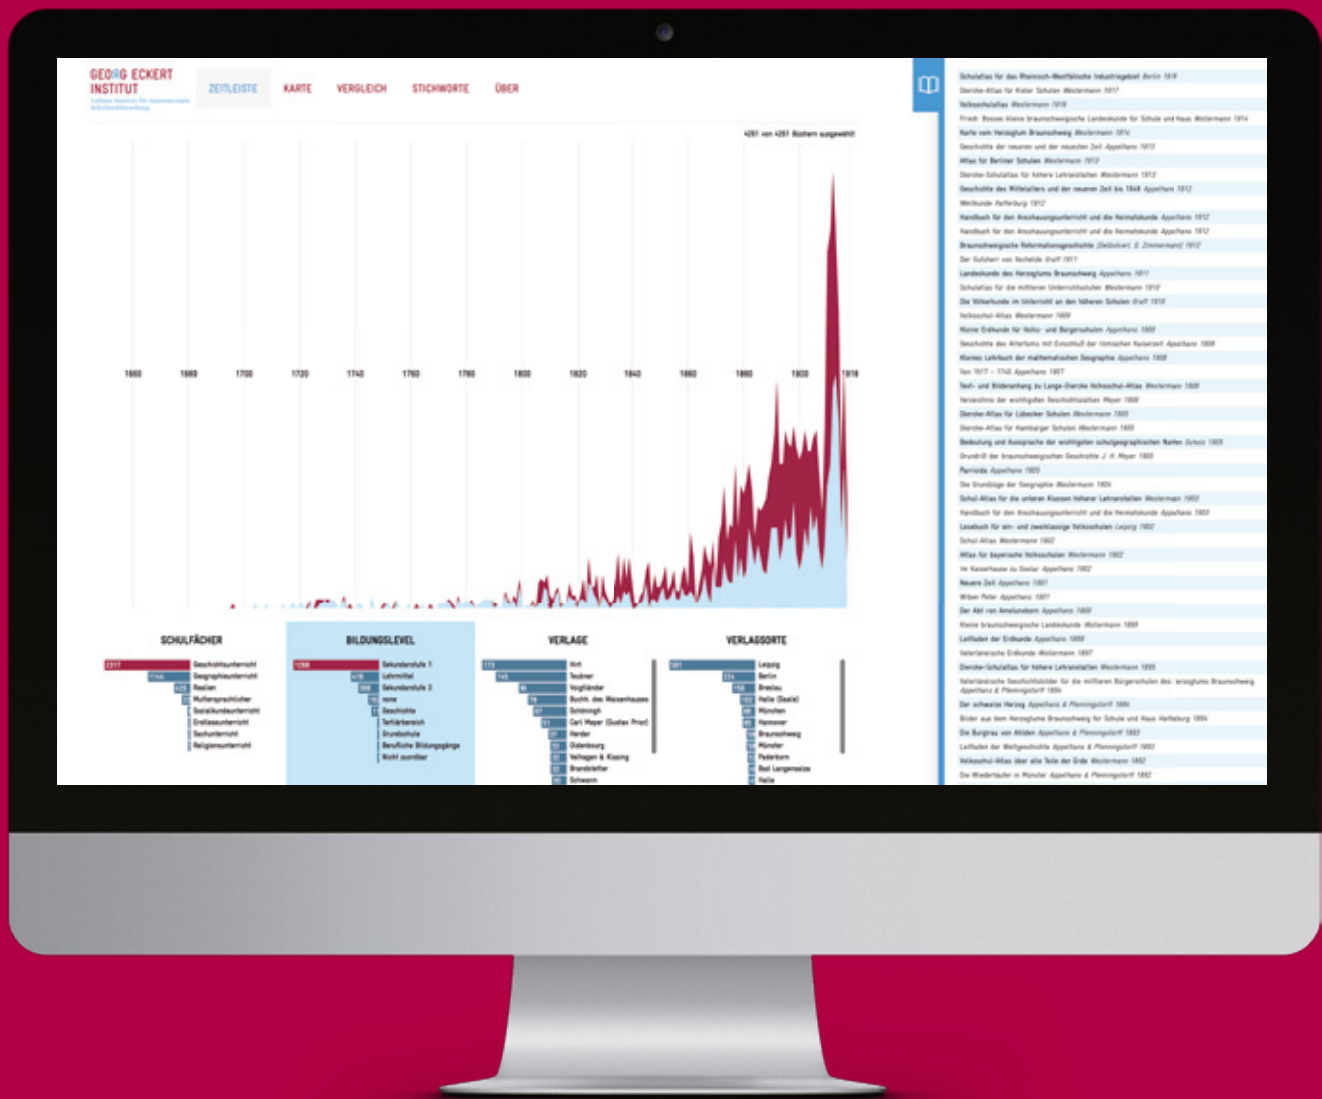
GEORG ECKERT INSTITUT

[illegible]

ZEITLEISTE KARTE VERGLEICH STICHWORTE ÜBER

4261 von 4261 Büchern ausgewählt

1660 1680 1700 1720 1740 1760 1780 1800 1820 1840 1860 1880 1900 1918

SCHULFÄCHER

2317 Geschichtsunterricht
1744 Geographieunterricht
Realien
Muttersprachlicher
Sozialkundeunterricht
Erdkundeunterricht
Sachunterricht
Religionsunterricht

BILDUNGSLEVEL

1268 Sekundarstufe 1
Lehrmittel
Sekundarstufe 2
none
Geschichte
Tertiärbereich
Grundschule
Berufliche Bildungsgänge
Nicht zuordbar

VERLAGE

Hirt
Teubner
Voigtländer
Buchh. des Waisenhauses
Schöningh
Carl Meyer (Gustav Prior)
Herder
Oldenbourg
Velhagen & Klasing
Brandstetter
Schroedel

VERLAGSORTE

Leipzig
Berlin
Breslau
Halle (Saale)
München
Hannover
Braunschweig
Münster
Paderborn
Bad Langensalza
Halle

Schulatlas für das Rheinisch-Westfälische Industriegebiet Berlin 1918
Diercke-Atlas für Kieler Schulen Westermann 1917
Volksschulatlas Westermann 1916
Friedr. Bosses kleine braunschweigische Landeskunde für Schule und Haus Westermann 1914
Karte vom Herzogtum Braunschweig Westermann 1914
Geschichte der neueren und der neuesten Zeit Appelhans 1912
Atlas für Berliner Schulen Westermann 1912
Diercke-Schulatlas für höhere Lehranstalten Westermann 1912
Geschichte des Mittelalters und der neueren Zeit bis 1648 Appelhans 1912
Weltkunde Halberburg 1912
Handbuch für den Anschauungsunterricht und die Heimatkunde Appelhans 1912
Handbuch für den Anschauungsunterricht und die Heimatkunde Appelhans 1912
Braunschweigische Reformationsgeschichte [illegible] 1912
Der Schülerr von Bechelde Graff 1911
Landeskunde des Herzogtums Braunschweig Appelhans 1911
Schulatlas für die mittleren Unterrichtsstufen Westermann 1910
Die Völkerkunde im Unterricht an den höheren Schulen Graff 1910
Volksschul-Atlas Westermann 1909
Kleine Erdkunde für Volks- und Bürgerschulen Appelhans 1908
Geschichte des Altertums mit Einschluß der römischen Kaiserzeit Appelhans 1908
Kleines Lehrbuch der mathematischen Geographie Appelhans 1908
Von 1517 - 1740 Appelhans 1907
Text- und Bilderanhang zu Lange-Diercke Volksschul-Atlas Westermann 1906
Verzeichnis der wichtigsten Geschichtszahlen Meyer 1906
Diercke-Atlas für Lübecker Schulen Westermann 1905
Diercke-Atlas für Hamburger Schulen Westermann 1905
Bedeutung und Aussprache der wichtigsten schulgeographischen Namen Scholz 1905
Grundriß der braunschweigischen Geschichte J. H. Meyer 1905
Parroida Appelhans 1905
Die Grundzüge der Geographie Westermann 1904
Schul-Atlas für die unteren Klassen höherer Lehranstalten Westermann 1903
Handbuch für den Anschauungsunterricht und die Heimatkunde Appelhans 1903
Lesebuch für ein- und zweiklassige Volksschulen Leipzig 1902
Schul-Atlas Westermann 1902
Atlas für bayerische Volksschulen Westermann 1902
Im Kaiserhause zu Goslar Appelhans 1902
Neuere Zeit Appelhans 1901
Wiben Peter Appelhans 1901
Der Abt von Amelungsborn Appelhans 1900
Kleine braunschweigische Landeskunde Westermann 1899
Leitfaden der Erdkunde Appelhans 1899
Vaterländische Erdkunde Westermann 1897
Diercke-Schulatlas für höhere Lehranstalten Westermann 1895
Vaterländische Geschichtsbilder für die mittleren Bürgerschulen des Herzogtums Braunschweig Appelhans & Pfenningstorff 1894
Der schwarze Herzog Appelhans & Pfenningstorff 1894
Bilder aus dem Herzogtume Braunschweig für Schule und Haus Halfeburg 1894
Die Burgfrau von Ahlden Appelhans & Pfenningstorff 1893
Leitfaden der Weltgeschichte Appelhans & Pfenningstorff 1893
Volksschul-Atlas über alle Teile der Erde Westermann 1892
Die Wiedertäufer in Münster Appelhans & Pfenningstorff 1892